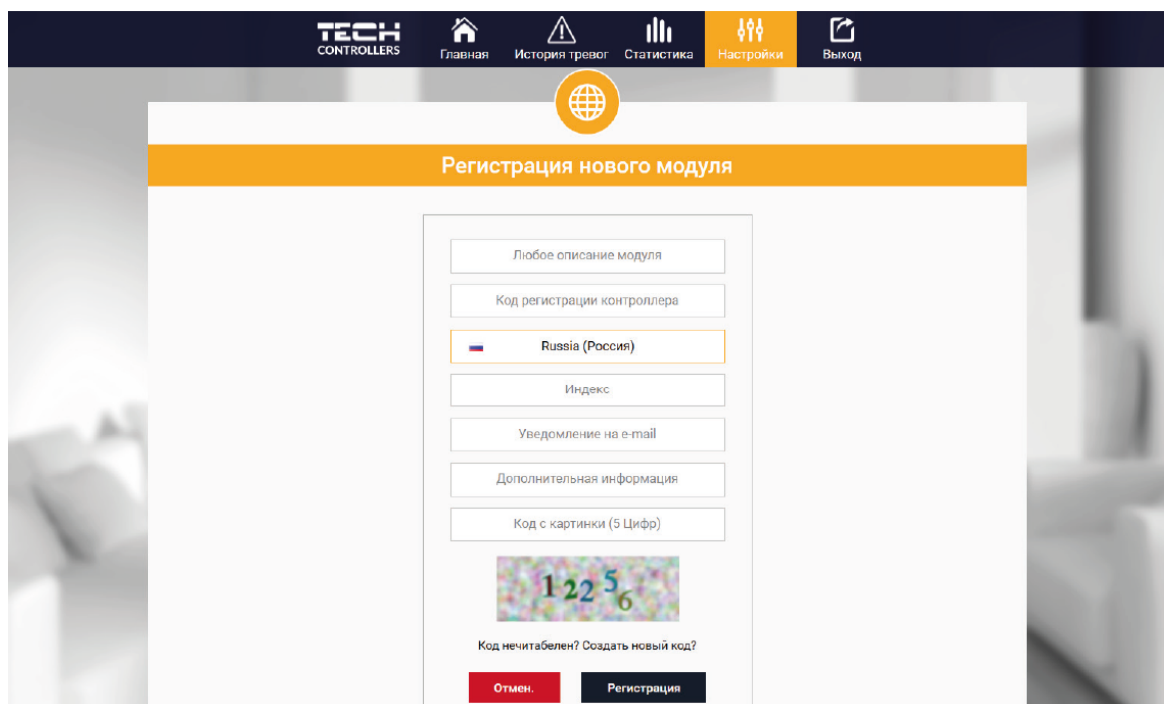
TECH CONTROLLERS

Главная

История тревог

Статистика

Настройки

Выход

Регистрация нового модуля

Любое описание модуля

Код регистрации контроллера

Russia (Россия)

Индекс

Уведомление на e-mail

Дополнительная информация

Код с картинки (5 Цифр)

12256

Код нечитабелен? Создать новый код?

Отмен.

Регистрация